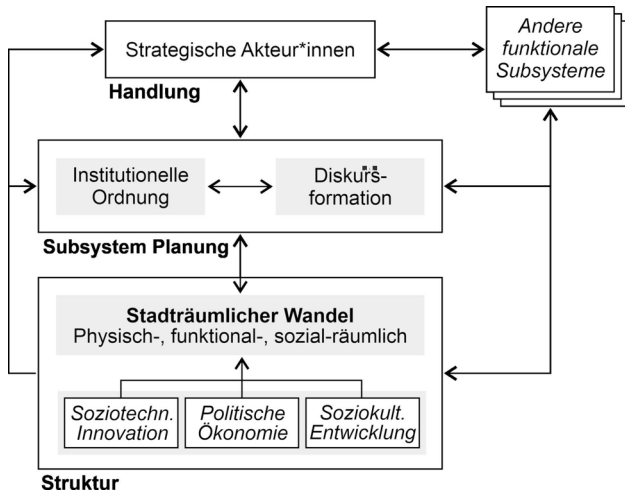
Strategische Akteur*innen

Handlung

Andere funktionale Subsysteme

Institutionelle Ordnung

Diskursformation

Subsystem Planung

Stadträumlicher Wandel
Physisch-, funktional-, sozial-räumlich

Soziotechn. Innovation

Politische Ökonomie

Soziokult. Entwicklung

Struktur